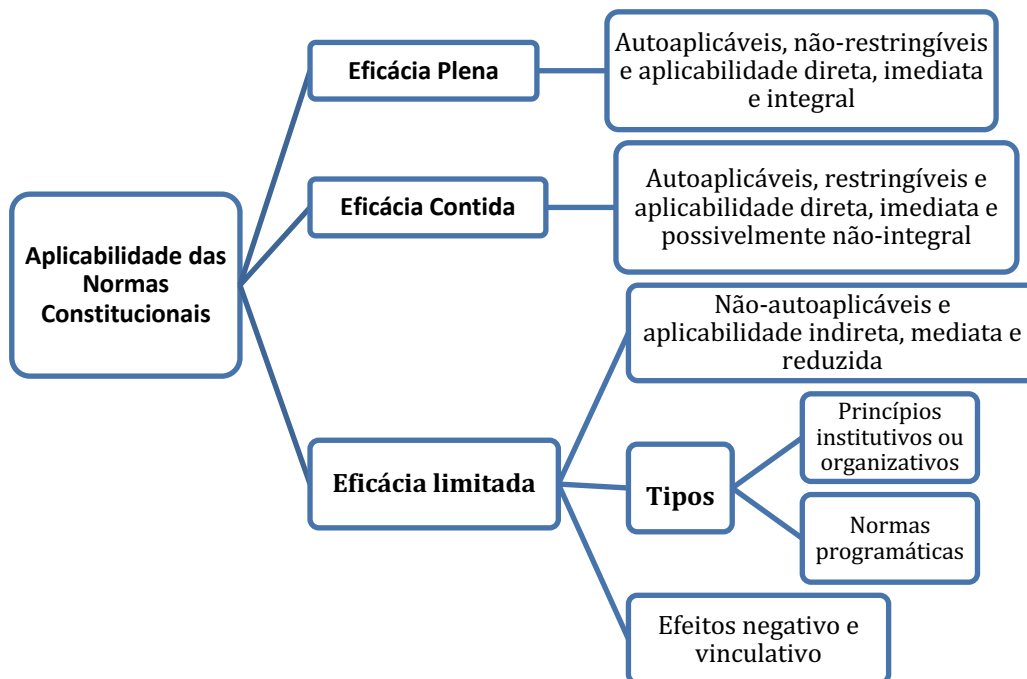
Aplicabilidade das Normas Constitucionais

Eficácia Plena

Autoaplicáveis, não-restringíveis e aplicabilidade direta, imediata e integral

Eficácia Contida

Autoaplicáveis, restringíveis e aplicabilidade direta, imediata e possivelmente não-integral

Eficácia limitada

Não-autoaplicáveis e aplicabilidade indireta, mediata e reduzida

Tipos

Princípios institutivos ou organizativos

Normas programáticas

Efeitos negativo e vinculativo